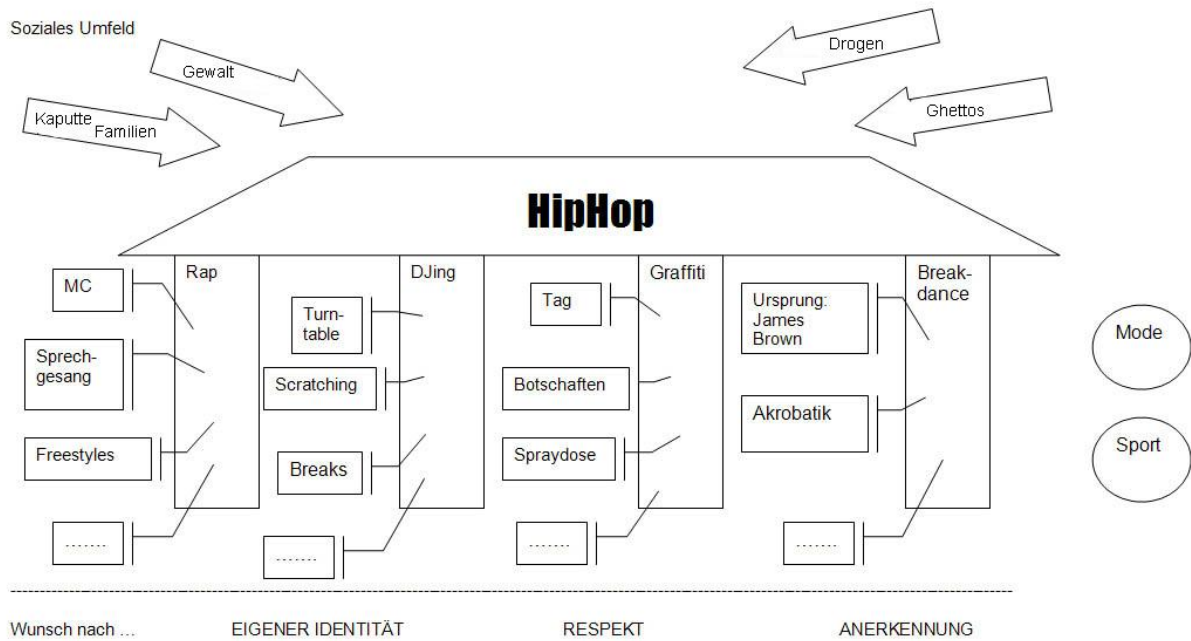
Soziales Umfeld

Gewalt

Kaputte Familien

Drogen

Ghettos

HipHop

Rap

MC

Sprechgesang

Freestyles

.......

DJing

Turntable

Scratching

Breaks

.......

Graffiti

Tag

Botschaften

Spraydose

.......

Breakdance

Ursprung: James Brown

Akrobatik

.......

Mode

Sport

Wunsch nach ... EIGENER IDENTITÄT RESPEKT ANERKENNUNG